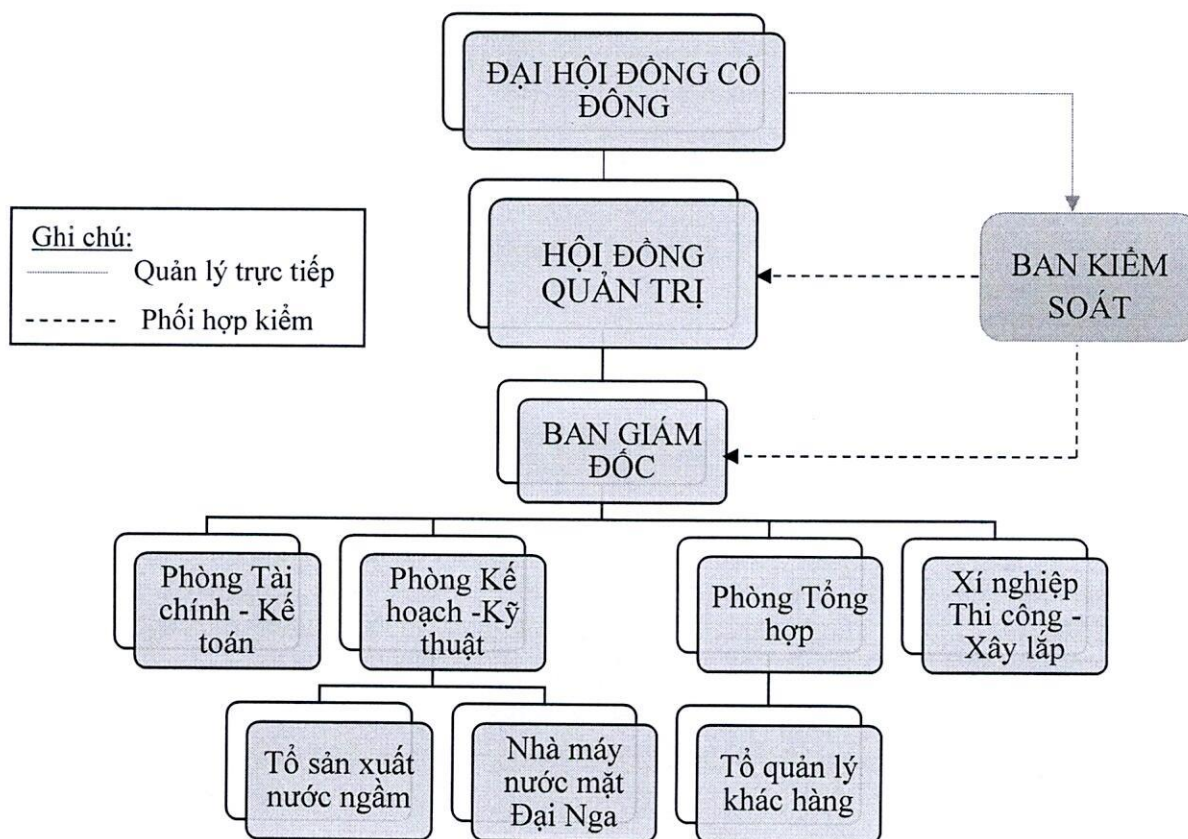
ĐẠI HỘI ĐỒNG CỔ ĐÔNG

Ghi chú:
Quản lý trực tiếp
Phối hợp kiểm

HỘI ĐỒNG QUẢN TRỊ

BAN KIỂM SOÁT

BAN GIÁM ĐỐC

Phòng Tài chính - Kế toán

Phòng Kế hoạch -Kỹ thuật

Phòng Tổng hợp

Xí nghiệp Thi công - Xây lắp

Tổ sản xuất nước ngầm

Nhà máy nước mặt Đại Nga

Tổ quản lý khác hàng